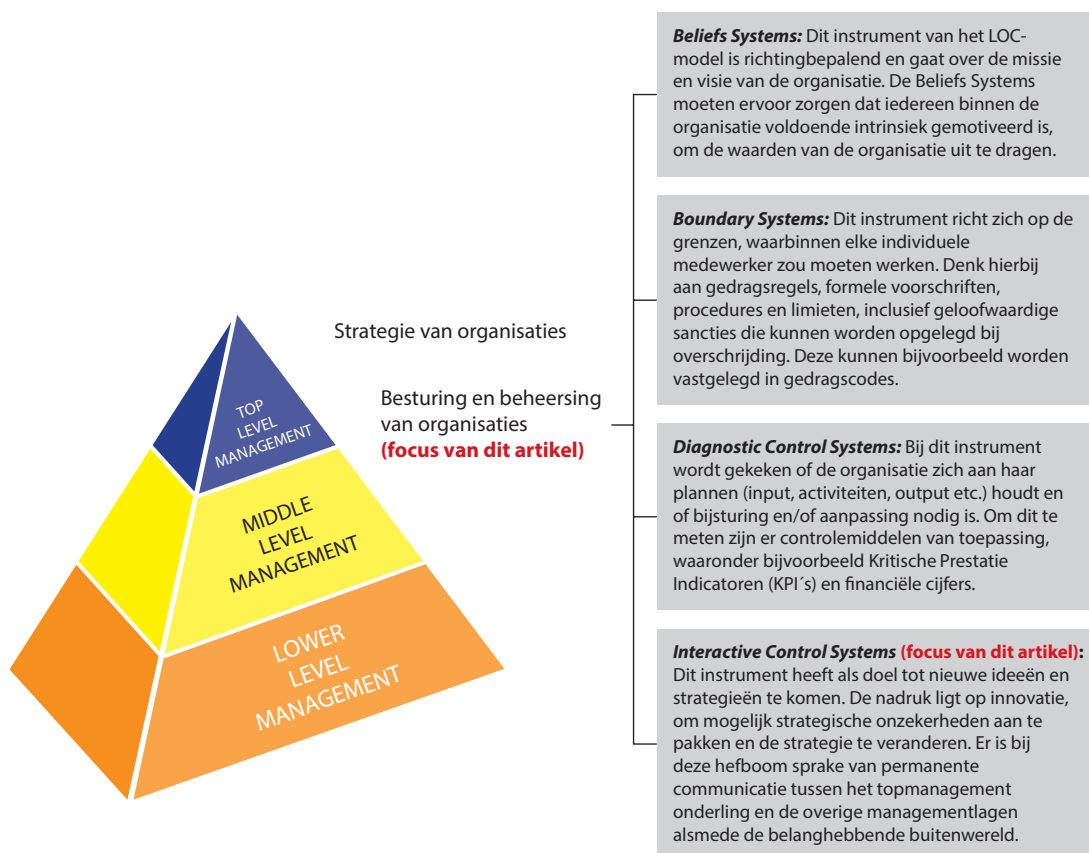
TOP LEVEL MANAGEMENT

MIDDLE LEVEL MANAGEMENT

LOWER LEVEL MANAGEMENT

Strategie van organisaties

Besturing en beheersing van organisaties (focus van dit artikel)

***Beliefs Systems:*** Dit instrument van het LOC-model is richtingbepalend en gaat over de missie en visie van de organisatie. De Beliefs Systems moeten ervoor zorgen dat iedereen binnen de organisatie voldoende intrinsiek gemotiveerd is, om de waarden van de organisatie uit te dragen.

***Boundary Systems:*** Dit instrument richt zich op de grenzen, waarbinnen elke individuele medewerker zou moeten werken. Denk hierbij aan gedragsregels, formele voorschriften, procedures en limieten, inclusief geloofwaardige sancties die kunnen worden opgelegd bij overschrijding. Deze kunnen bijvoorbeeld worden vastgelegd in gedragscodes.

***Diagnostic Control Systems:*** Bij dit instrument wordt gekeken of de organisatie zich aan haar plannen (input, activiteiten, output etc.) houdt en of bijsturing en/of aanpassing nodig is. Om dit te meten zijn er controlemiddelen van toepassing, waaronder bijvoorbeeld Kritische Prestatie Indicatoren (KPI´s) en financiële cijfers.

***Interactive Control Systems*** **(focus van dit artikel):** Dit instrument heeft als doel tot nieuwe ideeën en strategieën te komen. De nadruk ligt op innovatie, om mogelijk strategische onzekerheden aan te pakken en de strategie te veranderen. Er is bij deze hefboom sprake van permanente communicatie tussen het topmanagement onderling en de overige managementlagen alsmede de belanghebbende buitenwereld.